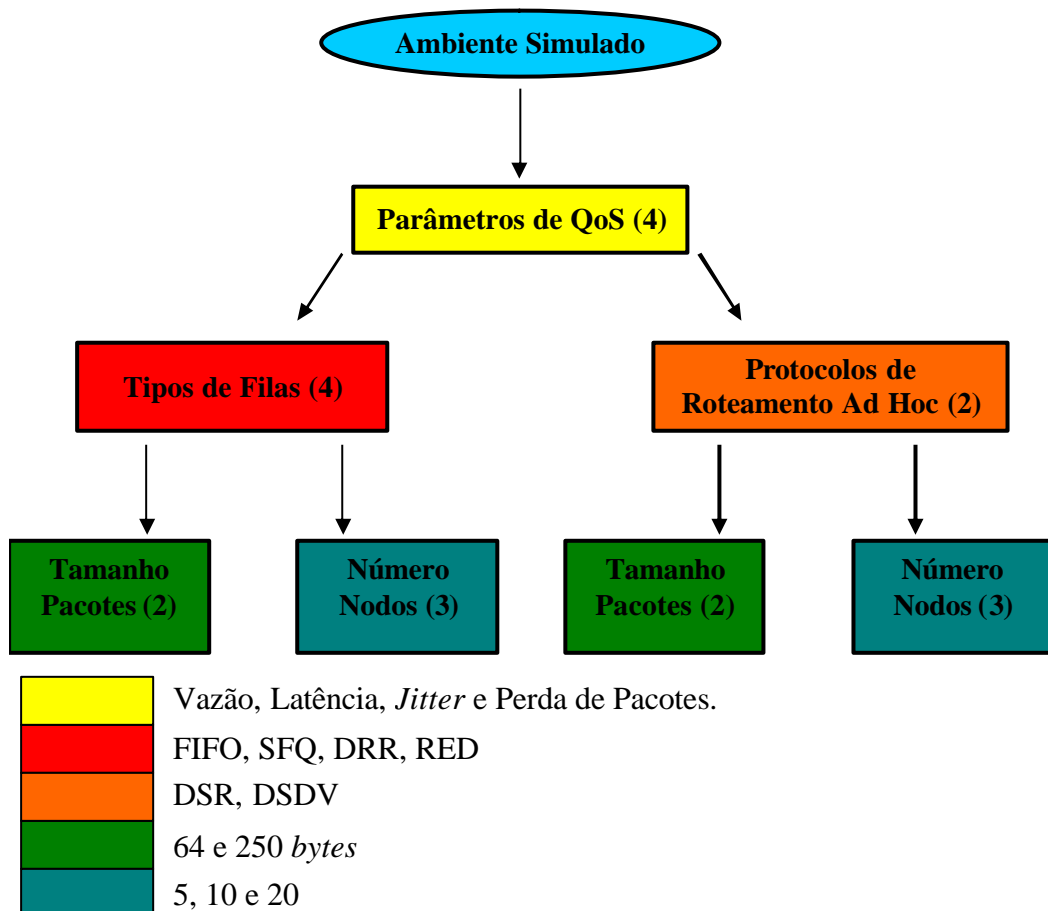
Ambiente Simulado

Parâmetros de QoS (4)

Tipos de Filas (4)

Protocolos de Roteamento Ad Hoc (2)

Tamanho Pacotes (2)

Número Nodos (3)

Tamanho Pacotes (2)

Número Nodos (3)

Vazão, Latência, Jitter e Perda de Pacotes.

FIFO, SFQ, DRR, RED

DSR, DSDV

64 e 250 bytes

5, 10 e 20